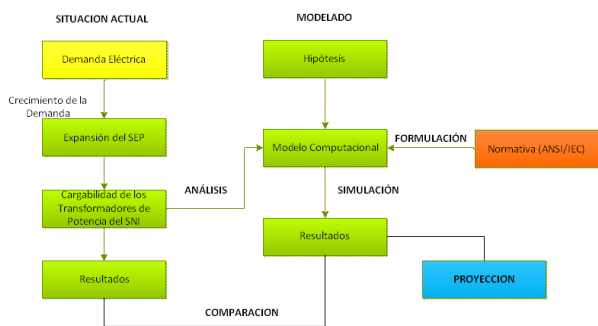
SITUACION ACTUAL

Demanda Eléctrica

Crecimiento de la Demanda

Expansión del SEP

Cargabilidad de los Transformadores de Potencia del SNI

ANÁLISIS

Resultados

MODELADO

Hipótesis

FORMULACIÓN

Modelo Computacional

Normativa (ANSI/IEC)

SIMULACIÓN

Resultados

PROYECCION

COMPARACION